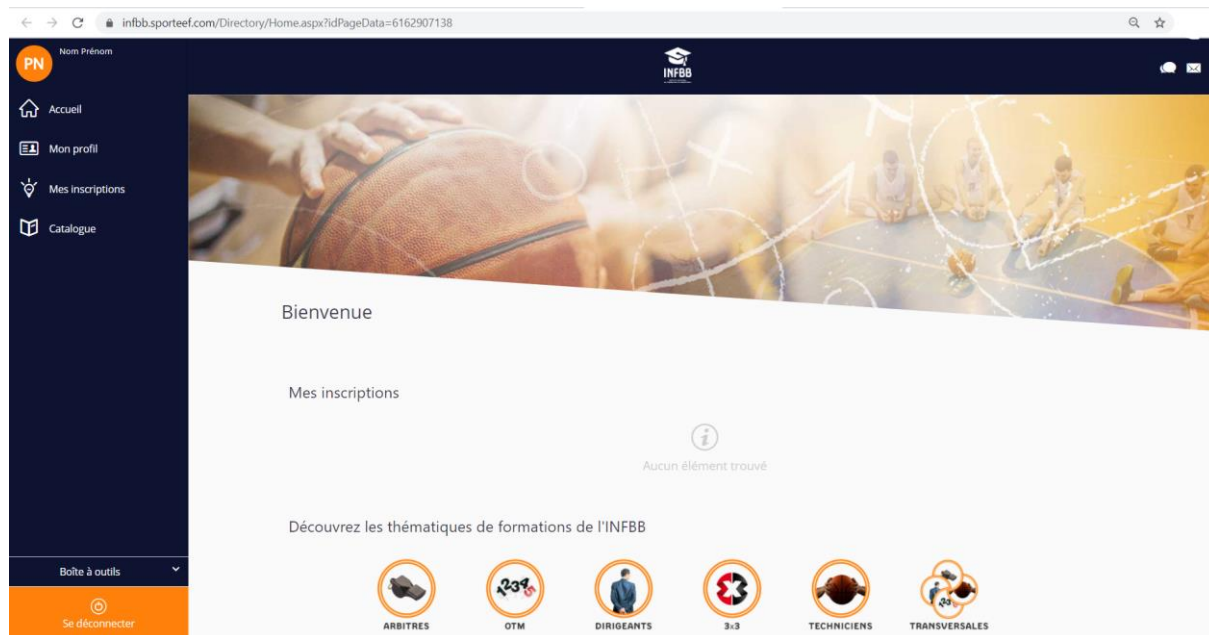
infbb.sporteef.com/Directory/Home.aspx?idPageData=6162907138

PN
Nom Prénom

Accueil
Mon profil
Mes inscriptions
Catalogue

INFBB

Bienvenue

Mes inscriptions

Aucun élément trouvé

Découvrez les thématiques de formations de l'INFBB

ARBITRES
OTM
DIRIGEANTS
3x3
TECHNICIENS
TRANSVERSALES

Boîte à outils

Se déconnecter